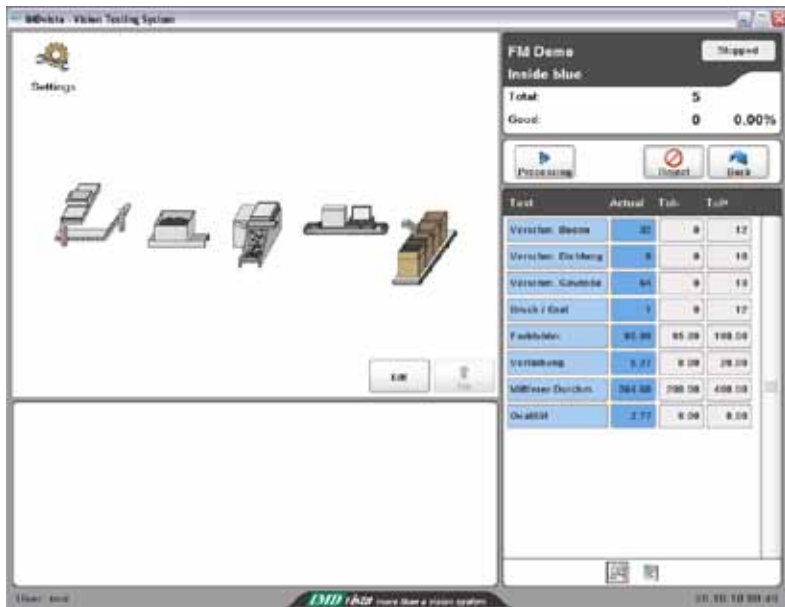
IMDvista - Vision Testing System

Settings

Edit

Up

FM Demo

Stopped

Inside blue

Total: 5

Good: 0 0.00%

Processing

Reject

Back

| Test | Actual | Tol- | Tol+ |
|---|---|---|---|
| Verschm. Boden | 32 | 0 | 12 |
| Verschm. Dichtung | 6 | 0 | 10 |
| Verschm. Gewinde | 64 | 0 | 10 |
| Druck / Graf | 1 | 0 | 17 |
| Farbfehler | 95.90 | 95.00 | 100.00 |
| Verformung | 5.37 | 0.00 | 20.00 |
| Mittlerer Durchm. | 364.60 | 290.00 | 400.00 |
| Ovalität | 2.77 | 0.00 | 8.00 |

User: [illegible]

IMD vista more than a vision system

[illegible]